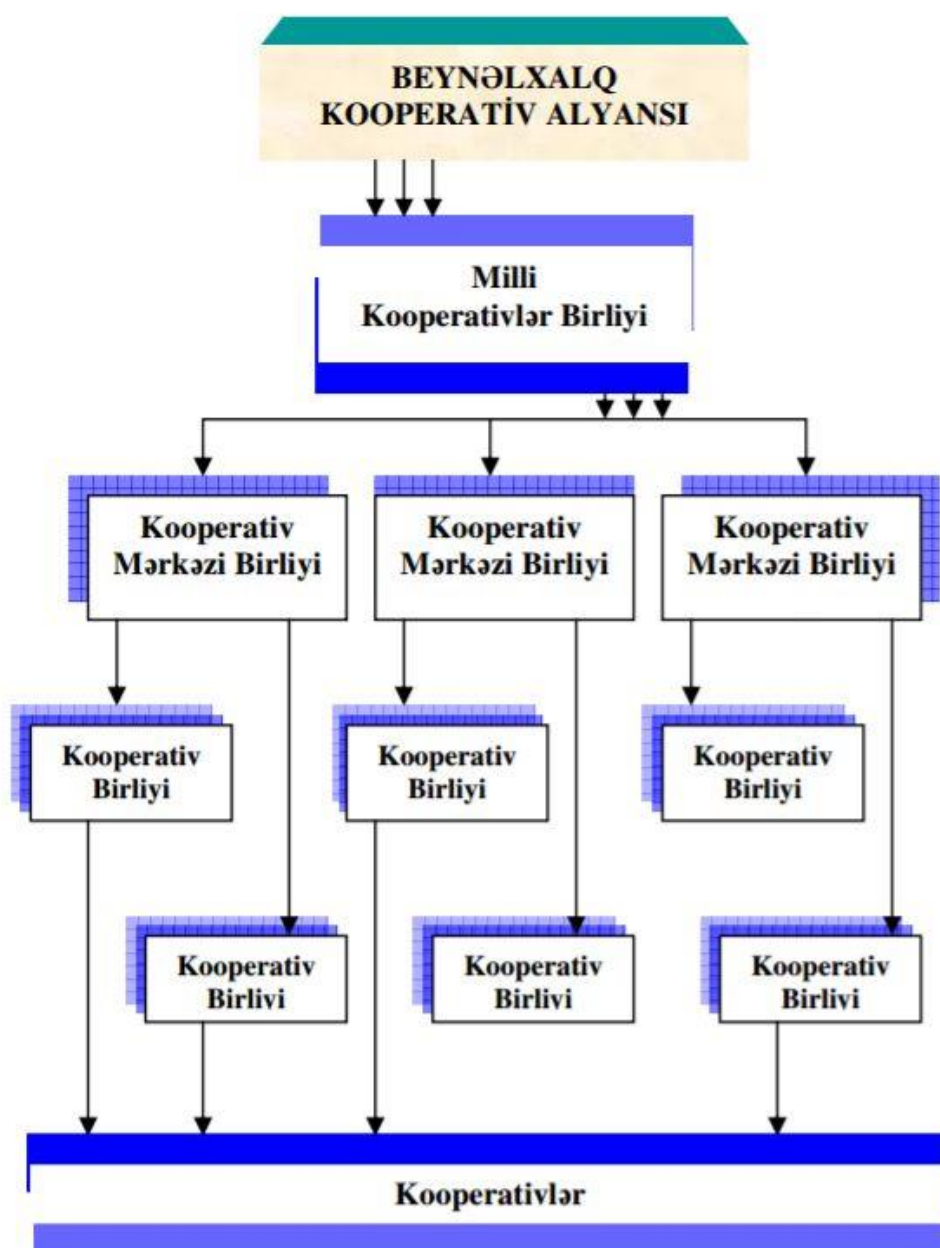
BEYNƏLXALQ KOOPERATİV ALYANSI

Milli Kooperativlər Birliyi

Kooperativ Mərkəzi Birliyi

Kooperativ Mərkəzi Birliyi

Kooperativ Mərkəzi Birliyi

Kooperativ Birliyi

Kooperativ Birliyi

Kooperativ Birliyi

Kooperativ Birliyi

Kooperativ Birliyi

Kooperativ Birliyi

Kooperativlər